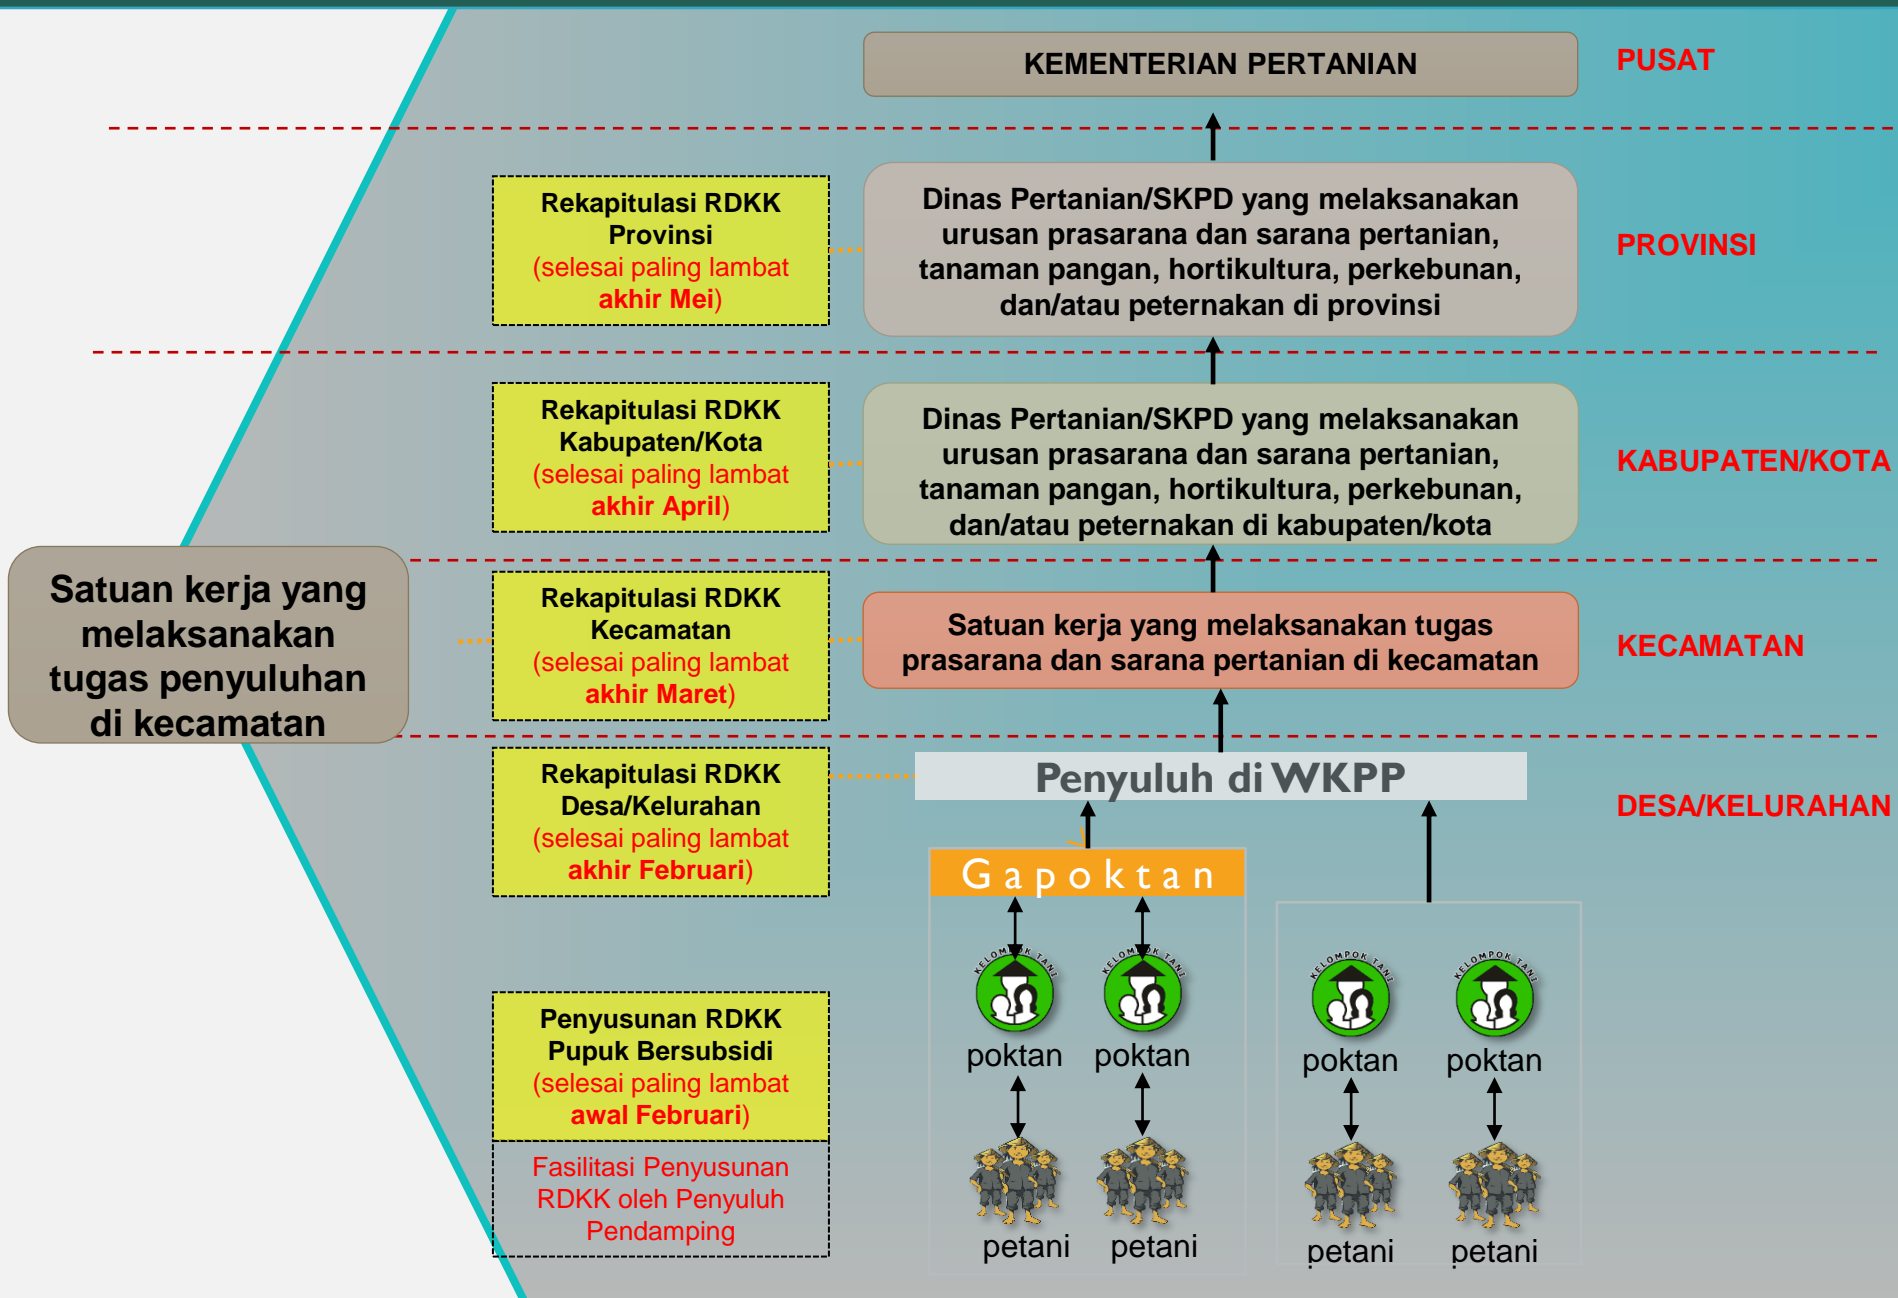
KEMENTERIAN PERTANIAN

PUSAT

Rekapitulasi RDKK Provinsi (selesai paling lambat akhir Mei)

Dinas Pertanian/SKPD yang melaksanakan urusan prasarana dan sarana pertanian, tanaman pangan, hortikultura, perkebunan, dan/atau peternakan di provinsi

PROVINSI

Rekapitulasi RDKK Kabupaten/Kota (selesai paling lambat akhir April)

Dinas Pertanian/SKPD yang melaksanakan urusan prasarana dan sarana pertanian, tanaman pangan, hortikultura, perkebunan, dan/atau peternakan di kabupaten/kota

KABUPATEN/KOTA

Satuan kerja yang melaksanakan tugas penyuluhan di kecamatan

Rekapitulasi RDKK Kecamatan (selesai paling lambat akhir Maret)

Satuan kerja yang melaksanakan tugas prasarana dan sarana pertanian di kecamatan

KECAMATAN

Rekapitulasi RDKK Desa/Kelurahan (selesai paling lambat akhir Februari)

Penyuluh di WKPP

DESA/KELURAHAN

Gapoktan

KELOMPOK TANI

poktan

poktan

poktan

poktan

Penyusunan RDKK Pupuk Bersubsidi (selesai paling lambat awal Februari)

Fasilitasi Penyusunan RDKK oleh Penyuluh Pendamping

petani

petani

petani

petani